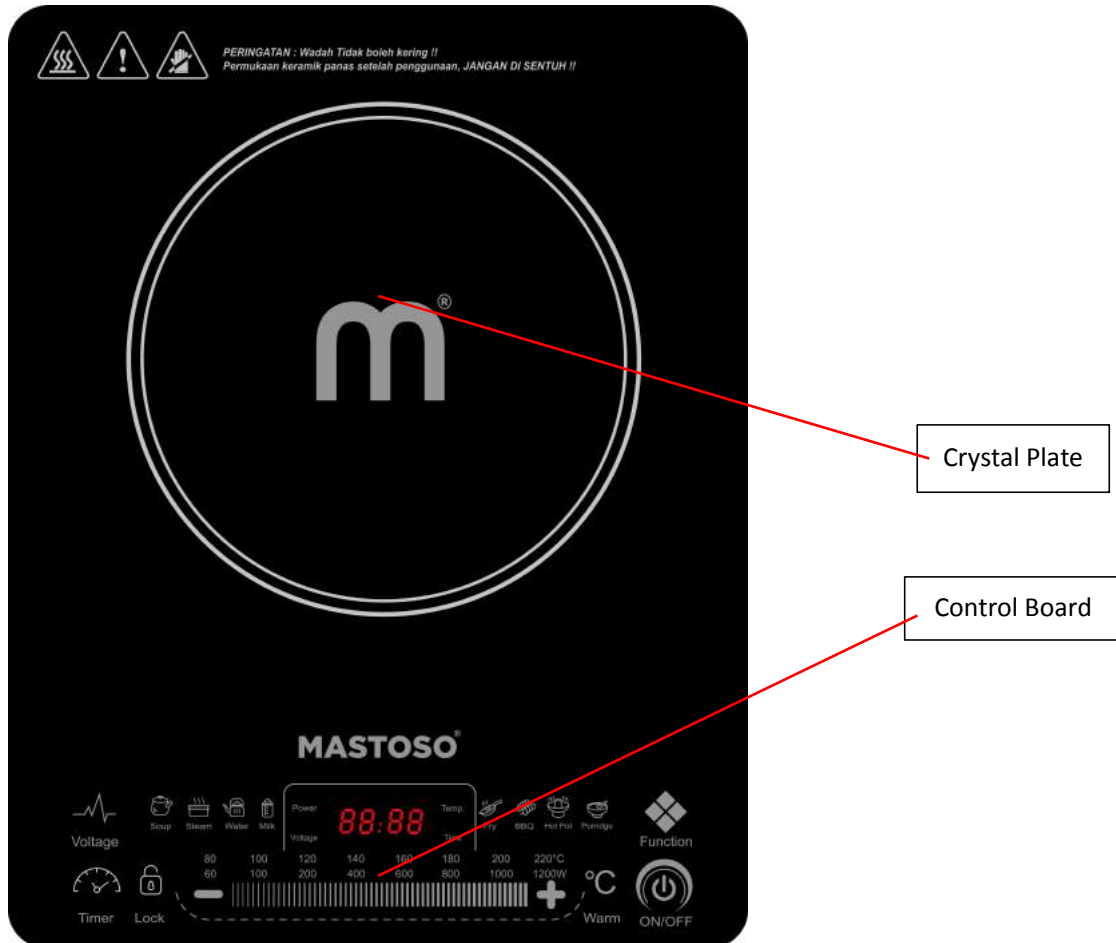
PERINGATAN : Wadah Tidak boleh kering !!
Permukaan keramik panas setelah penggunaan, JANGAN DI SENTUH !!

m®

Crystal Plate

Control Board

MASTOSO®

Voltage

Soup Steam Water Milk

Power

Voltage

88:88

Temp.

Time

Fry BBQ Hot Pot Porridge

Function

80 100 120 140 160 180 200 220°C
60 100 200 400 600 800 1000 1200W

Timer Lock

°C

Warm

ON/OFF